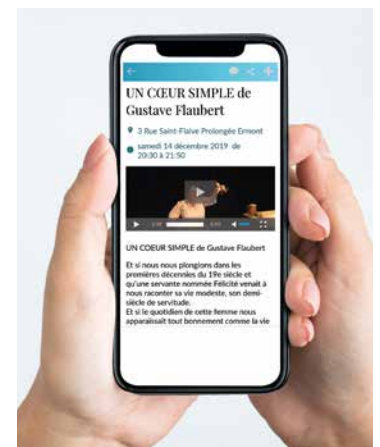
UN CŒUR SIMPLE de Gustave Flaubert

3 Rue Saint-Flaive Prolongée Ermont

samedi 14 décembre 2019 de 20:30 à 21:50

UN COEUR SIMPLE de Gustave Flaubert

Et si nous nous plongions dans les premières décennies du 19e siècle et qu'une servante nommée Félicité venait à nous raconter sa vie modeste, son demi-siècle de servitude.
Et si le quotidien de cette femme nous apparaissait tout bonnement comme la vie